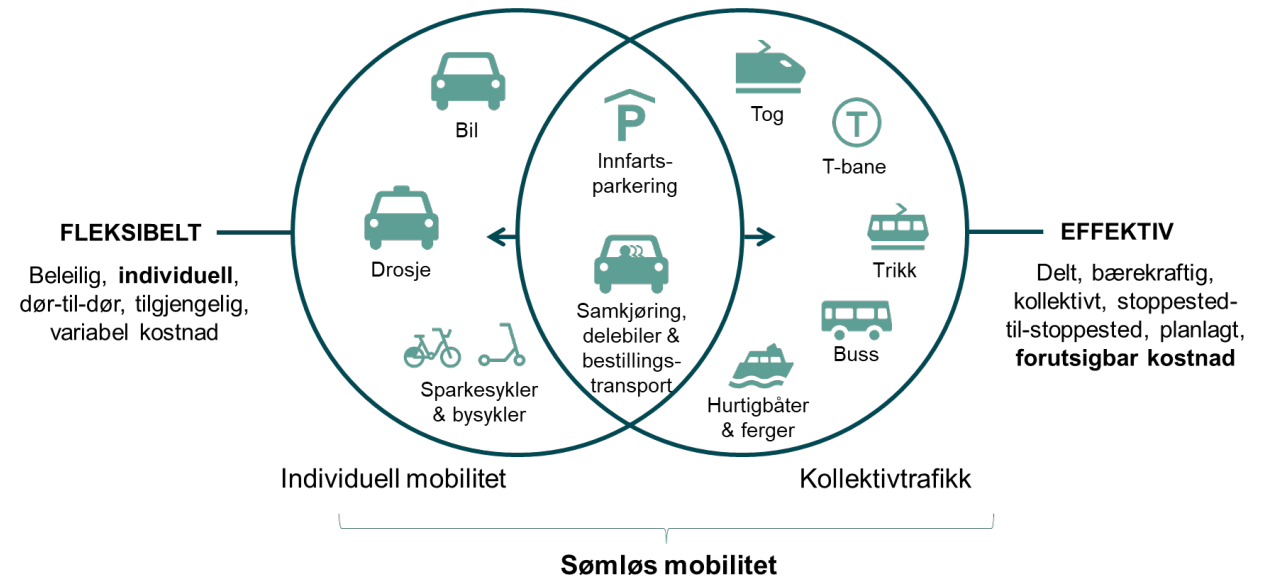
FLEKSIBELT

Beleilig, **individuell**, dør-til-dør, tilgjengelig, variabel kostnad

Bil

Drosje

Sparkesykler & bysykler

P

Innfartsparkering

Samkjøring, delebiler & bestillingstransport

Tog

T

T-bane

Trikk

Buss

Hurtigbåter & ferger

EFFEKTIV

Delt, bærekraftig, kollektivt, stoppested-til-stoppested, planlagt, **forutsigbar kostnad**

Individuell mobilitet

Kollektivtrafikk

Sømløs mobilitet